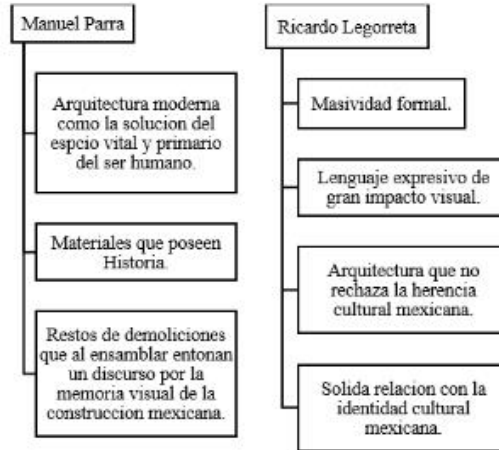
Manuel Parra

Arquitectura moderna como la solucion del espcio vital y primario del ser humano.

Materiales que poseen Historia.

Restos de demoliciones que al ensamblar entonan un discurso por la memoria visual de la construccion mexicana.

Ricardo Legorreta

Masividad formal.

Lenguaje expresivo de gran impacto visual.

Arquitectura que no rechaza la herencia cultural mexicana.

Solida relacion con la identidad cultural mexicana.